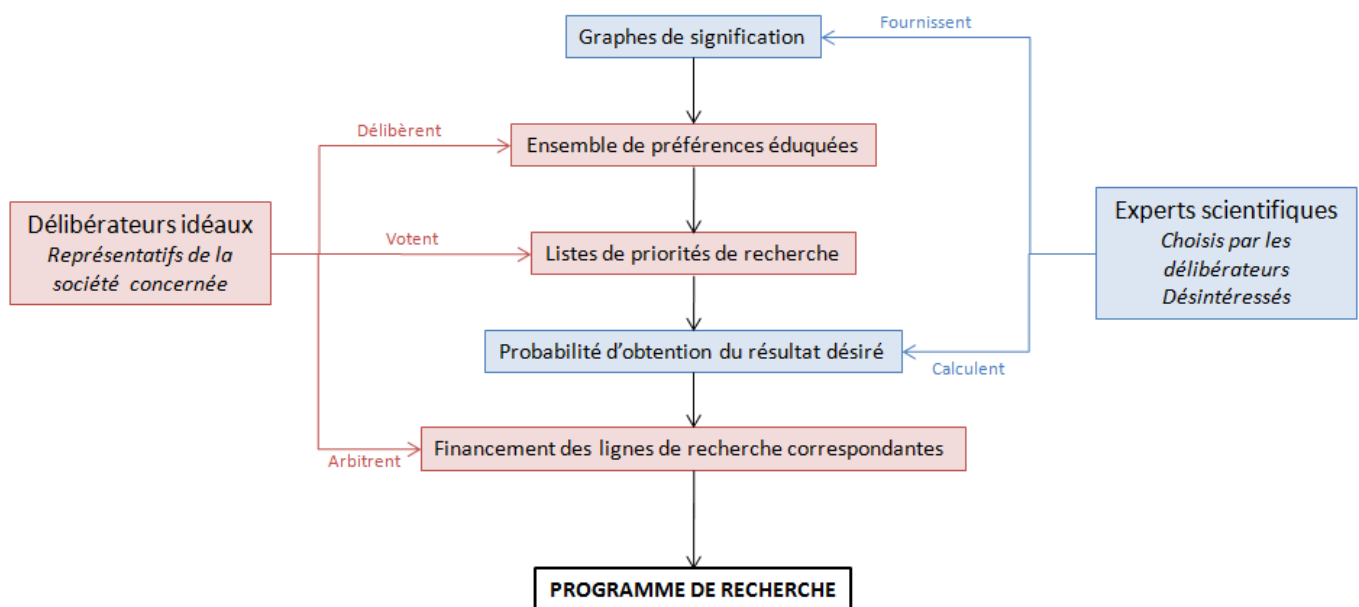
Graphes de signification

Fournissent

Délibèrent

Ensemble de préférences éduquées

Délibérateurs idéaux
*Représentatifs de la société concernée*

Votent

Listes de priorités de recherche

Experts scientifiques
*Choisis par les délibérateurs Désintéressés*

Probabilité d'obtention du résultat désiré

Calculent

Financement des lignes de recherche correspondantes

Arbitrent

PROGRAMME DE RECHERCHE